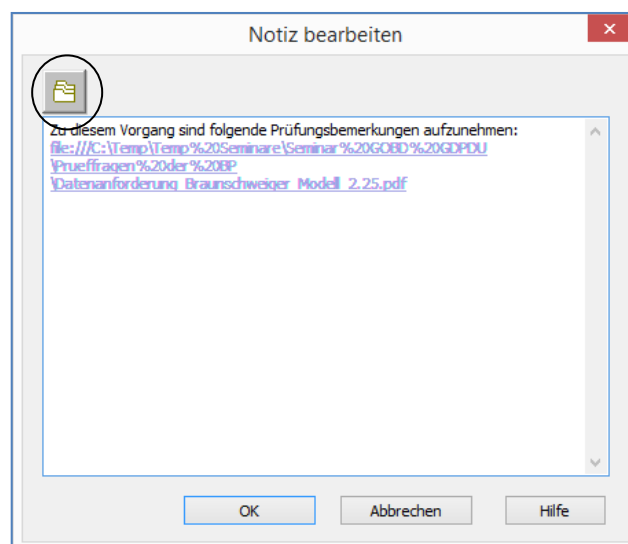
Notiz bearbeiten

Zu diesem Vorgang sind folgende Prüfungsbemerkungen aufzunehmen:
file:///C:\Temp\Temp%20Seminare\Seminar%20GOBD%20GDPDU\Prueffragen%20der%20BP\Datenanforderung_Braunschweiger_Modell_2.25.pdf

OK
Abbrechen
Hilfe